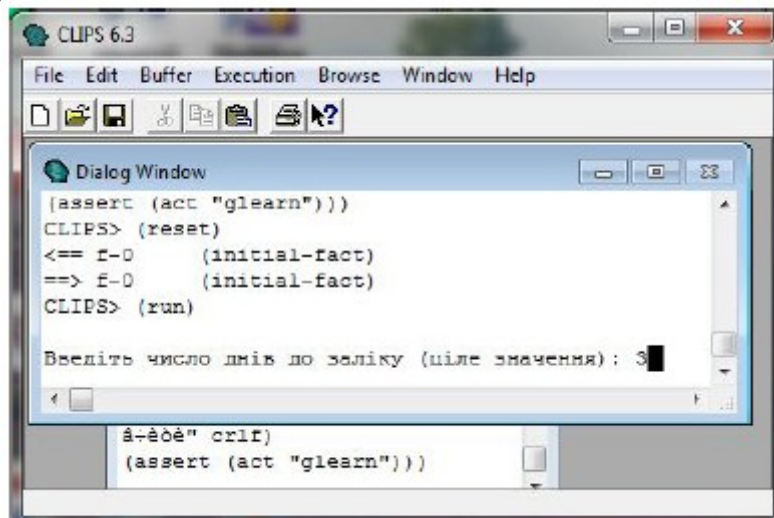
CLIPS 6.3

File Edit Buffer Execution Browse Window Help

Dialog Window

(assert (act "glearn")))
CLIPS> (reset)
<== f-0     (initial-fact)
==> f-0     (initial-fact)
CLIPS> (run)

Введіть число днів до заліку (ціле значення): 3

â-èòè" crlf)
(assert (act "glearn")))